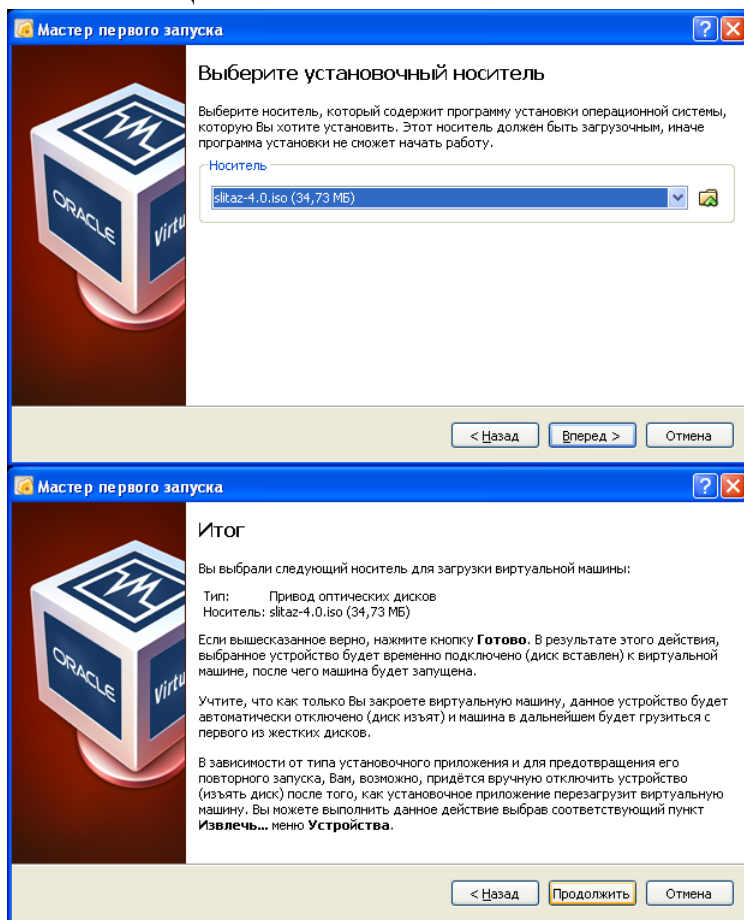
Мастер первого запуска

Выберите установочный носитель

Выберите носитель, который содержит программу установки операционной системы, которую Вы хотите установить. Этот носитель должен быть загрузочным, иначе программа установки не сможет начать работу.

Носитель

slitaz-4.0.iso (34,73 МБ)

ORACLE

Virtu

< Назад | Вперед > | Отмена

Мастер первого запуска

Итог

Вы выбрали следующий носитель для загрузки виртуальной машины:

Тип: Привод оптических дисков
Носитель: slitaz-4.0.iso (34,73 МБ)

Если вышесказанное верно, нажмите кнопку **Готово**. В результате этого действия, выбранное устройство будет временно подключено (диск вставлен) к виртуальной машине, после чего машина будет запущена.

Учтите, что как только Вы закроете виртуальную машину, данное устройство будет автоматически отключено (диск изъят) и машина в дальнейшем будет грузиться с первого из жестких дисков.

В зависимости от типа установочного приложения и для предотвращения его повторного запуска, Вам, возможно, придётся вручную отключить устройство (изъять диск) после того, как установочное приложение перезагрузит виртуальную машину. Вы можете выполнить данное действие выбрав соответствующий пункт **Извлечь...** меню **Устройства**.

ORACLE

Virtu

< Назад | Продолжить | Отмена